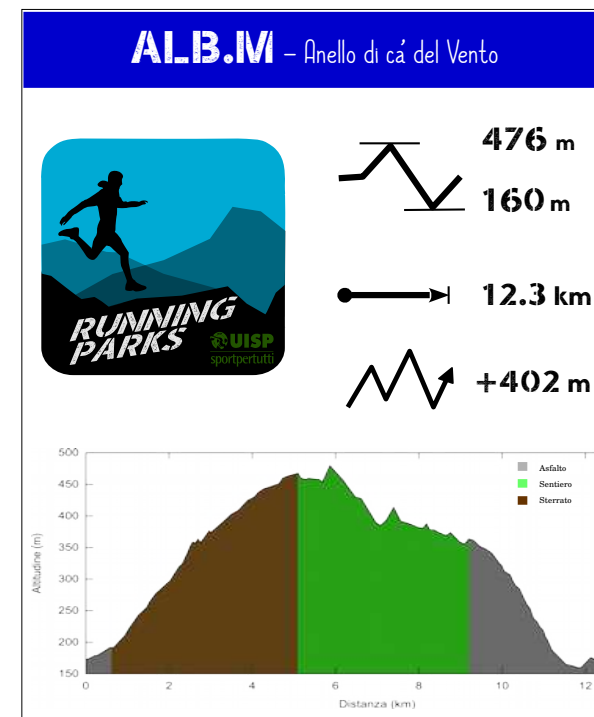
ALB.M – Anello di cá del Vento

RUNNING PARKS
UISP sportpertutti

476 m
160 m

12.3 km

+402 m

Asfalto
Sentiero
Sterrato

Altitudine (m)
500
450
400
350
300
250
200
150

0
2
4
6
8
10
12
Distanza (km)